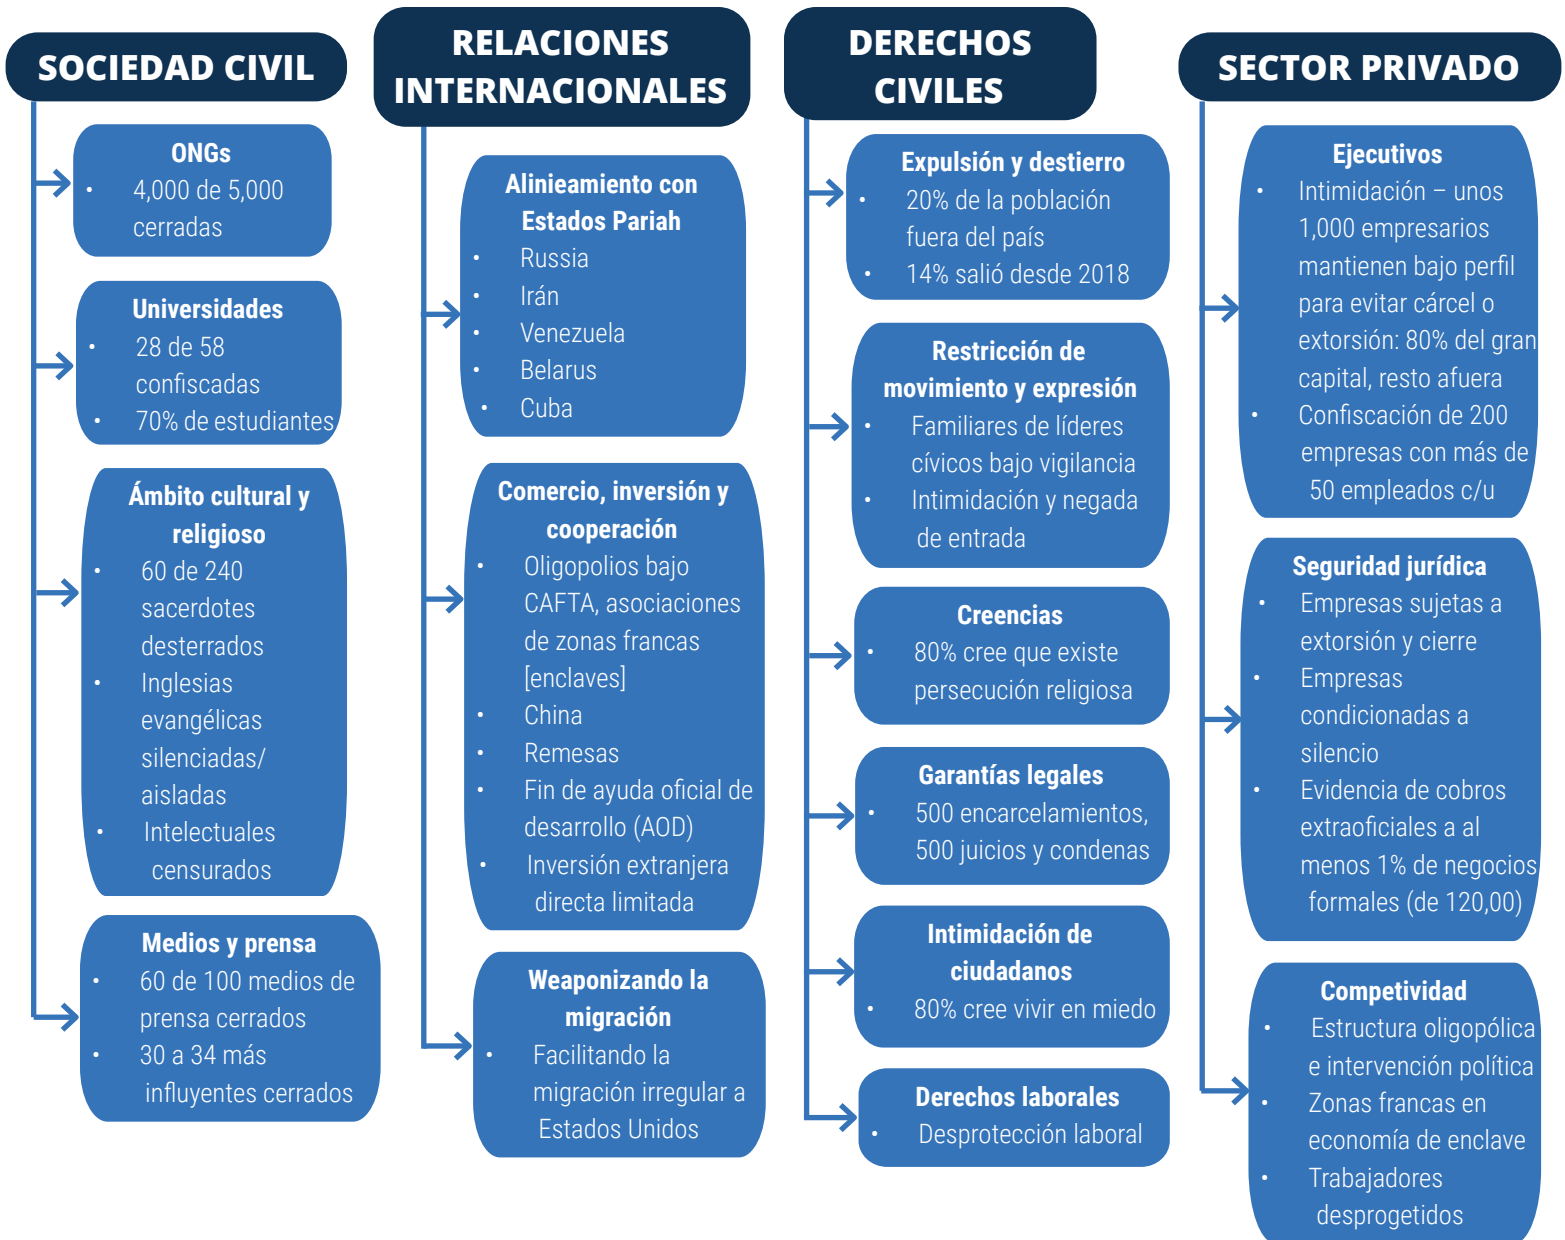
SOCIEDAD CIVIL

ONGs
- 4,000 de 5,000 cerradas

Universidades
- 28 de 58 confiscadas
- 70% de estudiantes

Ámbito cultural y religioso
- 60 de 240 sacerdotes desterrados
- Inglesias evangélicas silenciadas/ aisladas
- Intelectuales censurados

Medios y prensa
- 60 de 100 medios de prensa cerrados
- 30 a 34 más influyentes cerrados

RELACIONES INTERNACIONALES

Alinieamiento con Estados Pariah
- Russia
- Irán
- Venezuela
- Belarus
- Cuba

Comercio, inversión y cooperación
- Oligopolios bajo CAFTA, asociaciones de zonas francas [enclaves]
- China
- Remesas
- Fin de ayuda oficial de desarrollo (AOD)
- Inversión extranjera directa limitada

Weaponizando la migración
- Facilitando la migración irregular a Estados Unidos

DERECHOS CIVILES

Expulsión y destierro
- 20% de la población fuera del país
- 14% salió desde 2018

Restricción de movimiento y expresión
- Familiares de líderes cívicos bajo vigilancia
- Intimidación y negada de entrada

Creencias
- 80% cree que existe persecución religiosa

Garantías legales
- 500 encarcelamientos, 500 juicios y condenas

Intimidación de ciudadanos
- 80% cree vivir en miedo

Derechos laborales
- Desprotección laboral

SECTOR PRIVADO

Ejecutivos
- Intimidación – unos 1,000 empresarios mantienen bajo perfil para evitar cárcel o extorsión: 80% del gran capital, resto afuera
- Confiscación de 200 empresas con más de 50 empleados c/u

Seguridad jurídica
- Empresas sujetas a extorsión y cierre
- Empresas condicionadas a silencio
- Evidencia de cobros extraoficiales a al menos 1% de negocios formales (de 120,00)

Competividad
- Estructura oligopólica e intervención política
- Zonas francas en economía de enclave
- Trabajadores desprogetidos